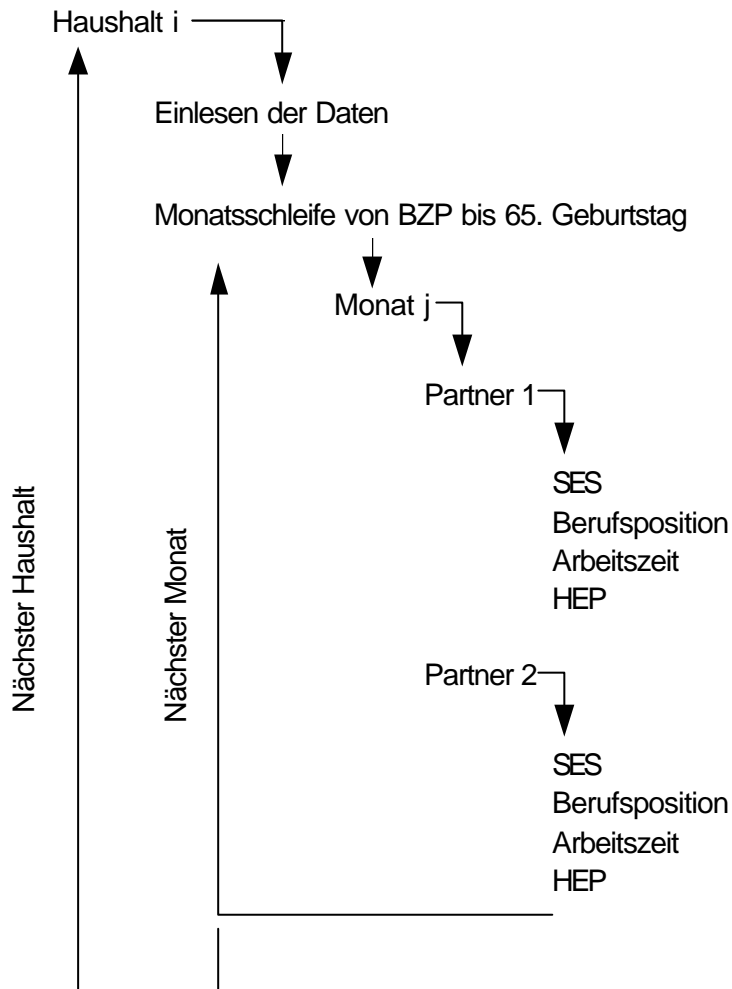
Haushalt i

Einlesen der Daten

Monatsschleife von BZP bis 65. Geburtstag

Monat j

Partner 1

SES
Berufsposition
Arbeitszeit
HEP

Partner 2

SES
Berufsposition
Arbeitszeit
HEP

Nächster Haushalt

Nächster Monat